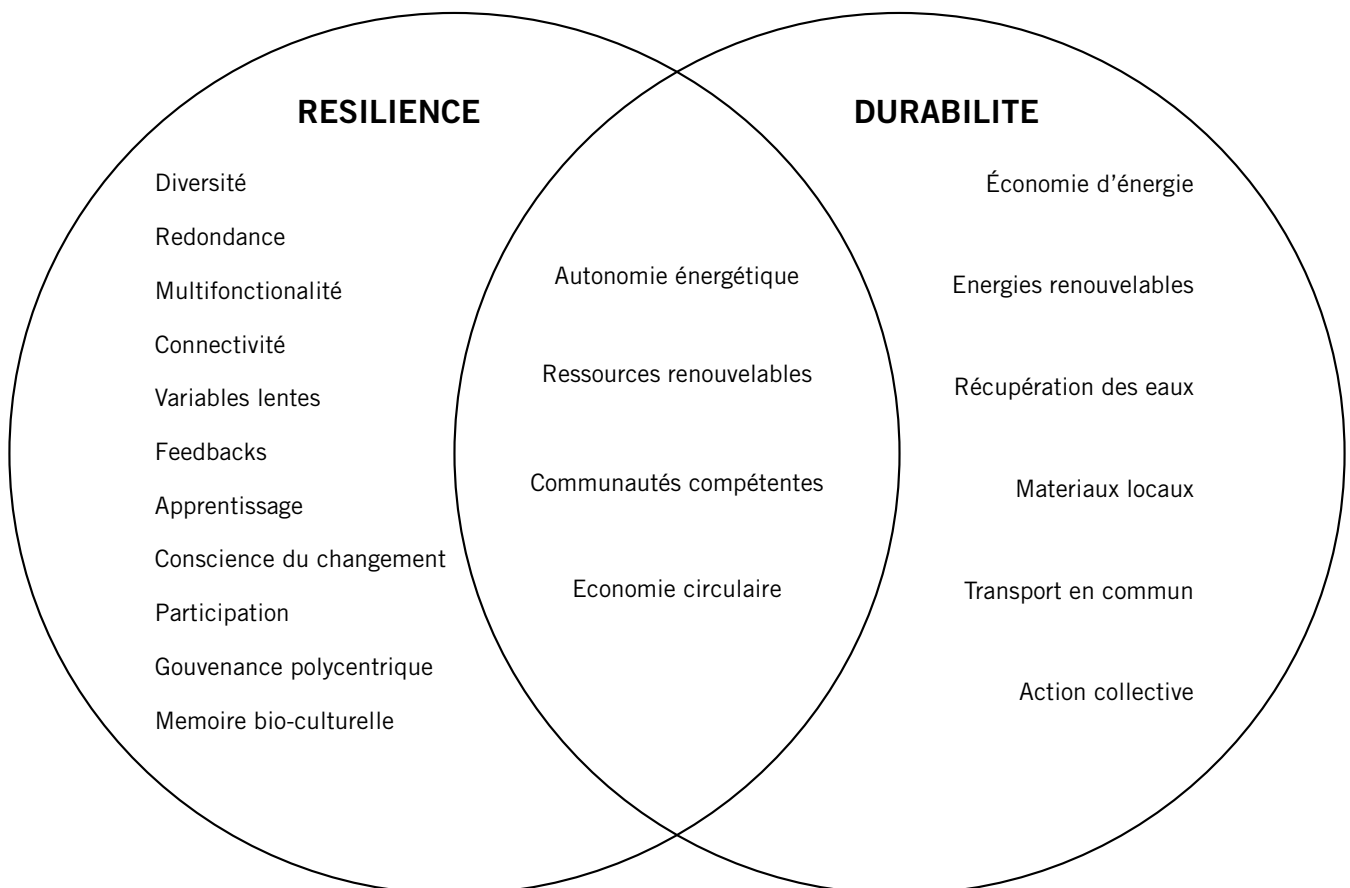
RESILIENCE

Diversité

Redondance

Multifonctionalité

Connectivité

Variables lentes

Feedbacks

Apprentissage

Conscience du changement

Participation

Gouvenance polycentrique

Memoire bio-culturelle

Autonomie énergétique

Ressources renouvelables

Communautés compétentes

Economie circulaire

DURABILITE

Économie d'énergie

Energies renouvelables

Récupération des eaux

Materiaux locaux

Transport en commun

Action collective